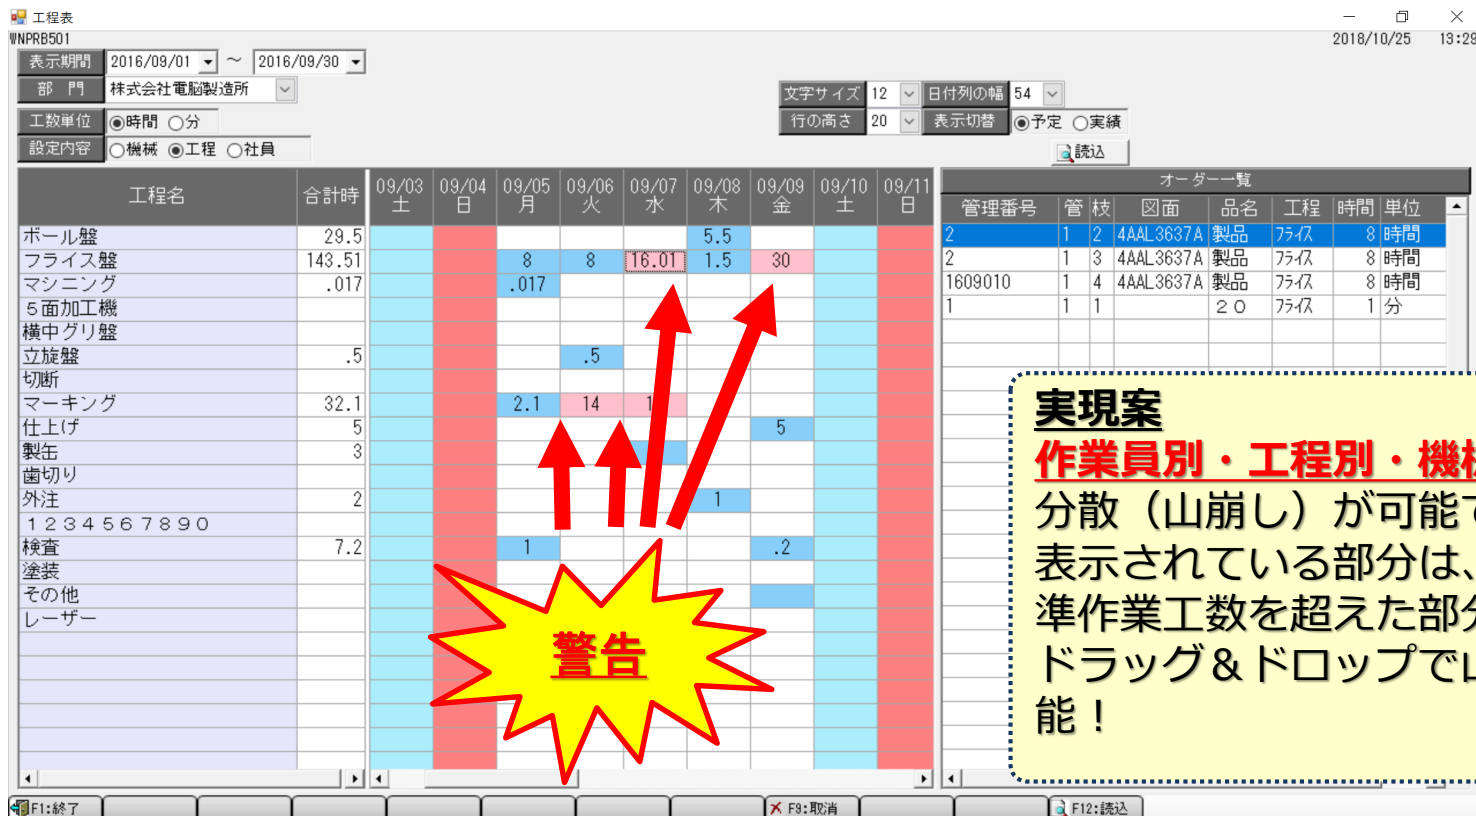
工程表
WNPRB501
2018/10/25 13:29

表示期間 2016/09/01 ～ 2016/09/30
部　門 株式会社電脳製造所
工数単位 ◉時間 ○分
設定内容 ○機械 ◉工程 ○社員

文字サイズ 12 日付列の幅 54
行の高さ 20 表示切替 ◉予定 ○実績
読込

| 工程名 | 合計時 | 09/03 土 | 09/04 日 | 09/05 月 | 09/06 火 | 09/07 水 | 09/08 木 | 09/09 金 | 09/10 土 | 09/11 日 |
|---|---|---|---|---|---|---|---|---|---|---|
| ボール盤 | 29.5 | | | | | | 5.5 | | | |
| フライス盤 | 143.51 | | | 8 | 8 | 16.01 | 1.5 | 30 | | |
| マシニング | .017 | | | .017 | | | | | | |
| ５面加工機 | | | | | | | | | | |
| 横中グリ盤 | | | | | | | | | | |
| 立旋盤 | .5 | | | | .5 | | | | | |
| 切断 | | | | | | | | | | |
| マーキング | 32.1 | | | 2.1 | 14 | 1 | | | | |
| 仕上げ | 5 | | | | | | | 5 | | |
| 製缶 | 3 | | | | | | | | | |
| 歯切り | | | | | | | | | | |
| 外注 | 2 | | | | | | 1 | | | |
| １２３４５６７８９０ | | | | | | | | | | |
| 検査 | 7.2 | | | 1 | | | | .2 | | |
| 塗装 | | | | | | | | | | |
| その他 | | | | | | | | | | |
| レーザー | | | | | | | | | | |

オーダー一覧
| 管理番号 | 管 | 枝 | 図面 | 品名 | 工程 | 時間 | 単位 |
|---|---|---|---|---|---|---|---|
| 2 | 1 | 2 | 4AAL3637A | 製品 | ﾌﾗｲｽ | 8 | 時間 |
| 2 | 1 | 3 | 4AAL3637A | 製品 | ﾌﾗｲｽ | 8 | 時間 |
| 1609010 | 1 | 4 | 4AAL3637A | 製品 | ﾌﾗｲｽ | 8 | 時間 |
| 1 | 1 | 1 | | ２０ | ﾌﾗｲｽ | 1 | 分 |

警告

実現案
作業員別・工程別・機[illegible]
分散（山崩し）が可能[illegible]
表示されている部分は、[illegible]
準作業工数を超えた部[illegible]
ドラッグ＆ドロップで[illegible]
能！

F1:終了 F9:取消 F12:読込